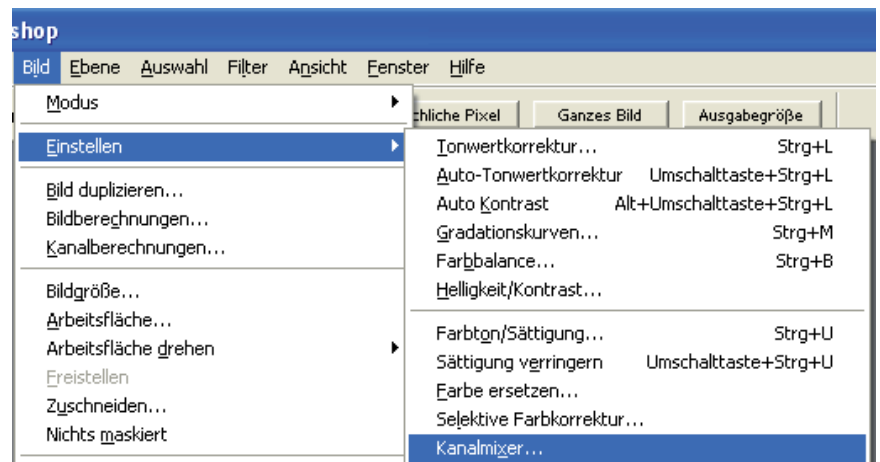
shop

Bild Ebene Auswahl Filter Ansicht Fenster Hilfe

Modus
Einstellen
Bild duplizieren...
Bildberechnungen...
Kanalberechnungen...
Bildgröße...
Arbeitsfläche...
Arbeitsfläche drehen
Freistellen
Zuschneiden...
Nichts maskiert

chliche Pixel | Ganzes Bild | Ausgabegröße

Tonwertkorrektur... Strg+L
Auto-Tonwertkorrektur Umschalttaste+Strg+L
Auto Kontrast Alt+Umschalttaste+Strg+L
Gradationskurven... Strg+M
Farbbalance... Strg+B
Helligkeit/Kontrast...
Farbton/Sättigung... Strg+U
Sättigung verringern Umschalttaste+Strg+U
Farbe ersetzen...
Selektive Farbkorrektur...
Kanalmixer...